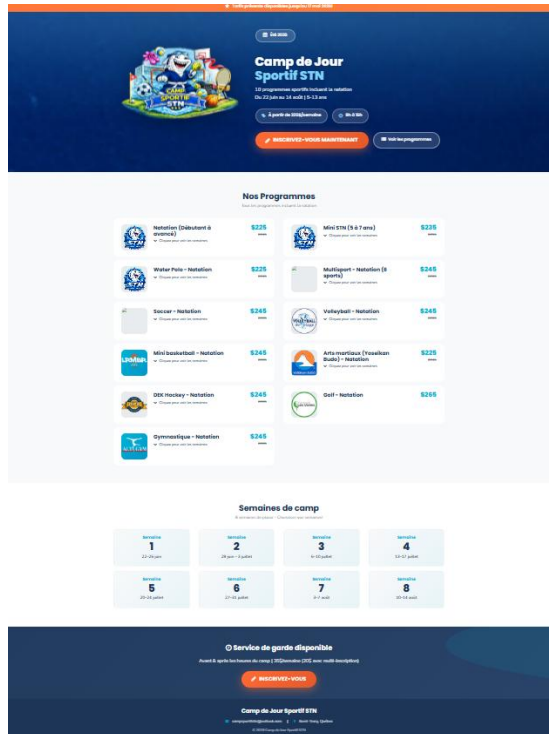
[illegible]

Été 2026

Camp de Jour
Sportif STN

10 programmes sportifs incluant la natation
Du 22 juin au 14 août | 5-13 ans

À partir de 225$/semaine
9h-16h

INSCRIVEZ-VOUS MAINTENANT
Voir les programmes

Nos Programmes
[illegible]

Natation (Débutant à avancé)
$225

Mini STN (5 à 7 ans)
$225

Water Polo - Natation
$225

Multisport - Natation (8 sports)
$245

Soccer - Natation
$245

Volleyball - Natation
$245

Mini basketball - Natation
$245

Arts martiaux (Yoseikan Budo) - Natation
$225

DEK Hockey - Natation
$245

Golf - Natation
$265

Gymnastique - Natation
$245

Semaines de camp
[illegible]

| Semaine 1 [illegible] | Semaine 2 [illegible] | Semaine 3 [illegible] | Semaine 4 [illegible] |
|---|---|---|---|
| Semaine 5 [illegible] | Semaine 6 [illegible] | Semaine 7 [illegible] | Semaine 8 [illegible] |

Service de garde disponible
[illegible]
INSCRIVEZ-VOUS

Camp de Jour Sportif STN
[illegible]